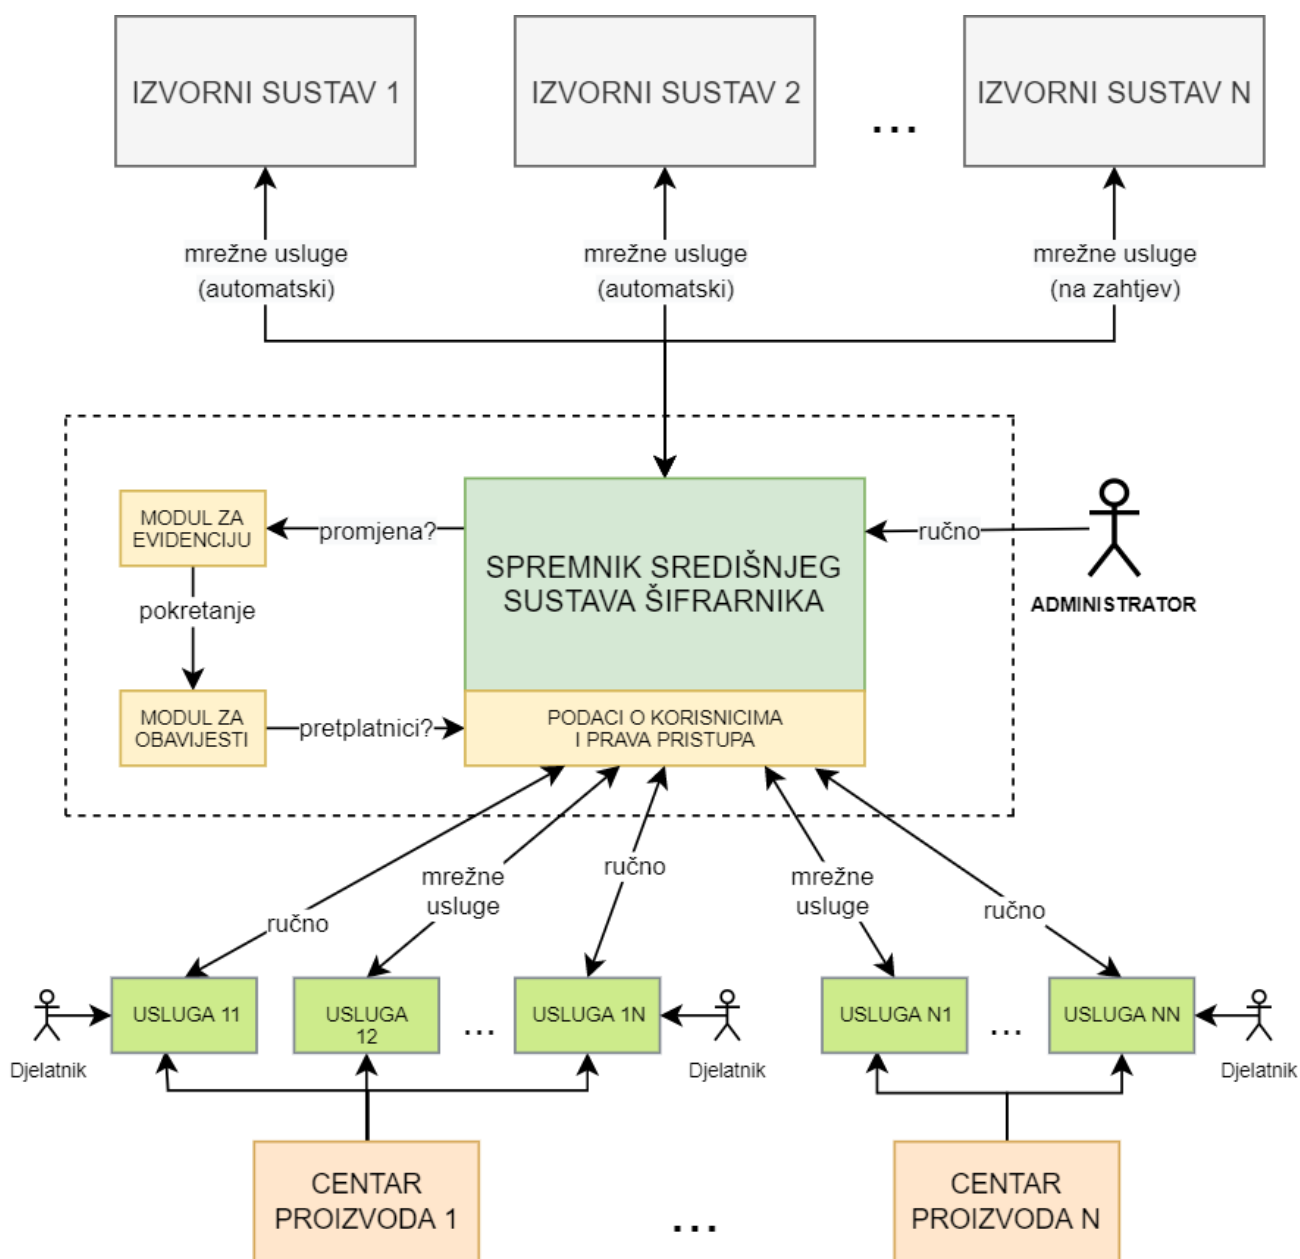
IZVORNI SUSTAV 1

IZVORNI SUSTAV 2

...

IZVORNI SUSTAV N

mrežne usluge (automatski)

mrežne usluge (automatski)

mrežne usluge (na zahtjev)

MODUL ZA EVIDENCIJU

promjena?

SPREMNIK SREDIŠNJEG SUSTAVA ŠIFRARNIKA

ručno

ADMINISTRATOR

pokretanje

MODUL ZA OBAVIJESTI

pretplatnici?

PODACI O KORISNICIMA I PRAVA PRISTUPA

ručno

mrežne usluge

ručno

mrežne usluge

ručno

Djelatnik

USLUGA 11

USLUGA 12

...

USLUGA 1N

Djelatnik

USLUGA N1

...

USLUGA NN

Djelatnik

CENTAR PROIZVODA 1

...

CENTAR PROIZVODA N